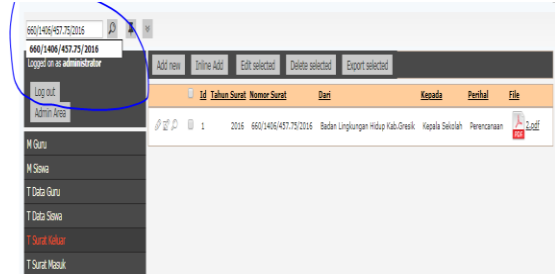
660/1406/457.75/2016

660/1406/457.75/2016

Logged on as administrator

Log out

Admin Area

M Guru

M Siswa

T Data Guru

T Data Siswa

T Surat Keluar

T Surat Masuk

Add new | Inline Add | Edit selected | Delete selected | Export selected

| | | Id | Tahun Surat | Nomor Surat | Dari | Kepada | Perihal | File |
|---|---|---|---|---|---|---|---|---|
| | | 1 | 2016 | 660/1406/457.75/2016 | Badan Lingkungan Hidup Kab.Gresik | Kepala Sekolah | Perencanaan | 1.pdf |